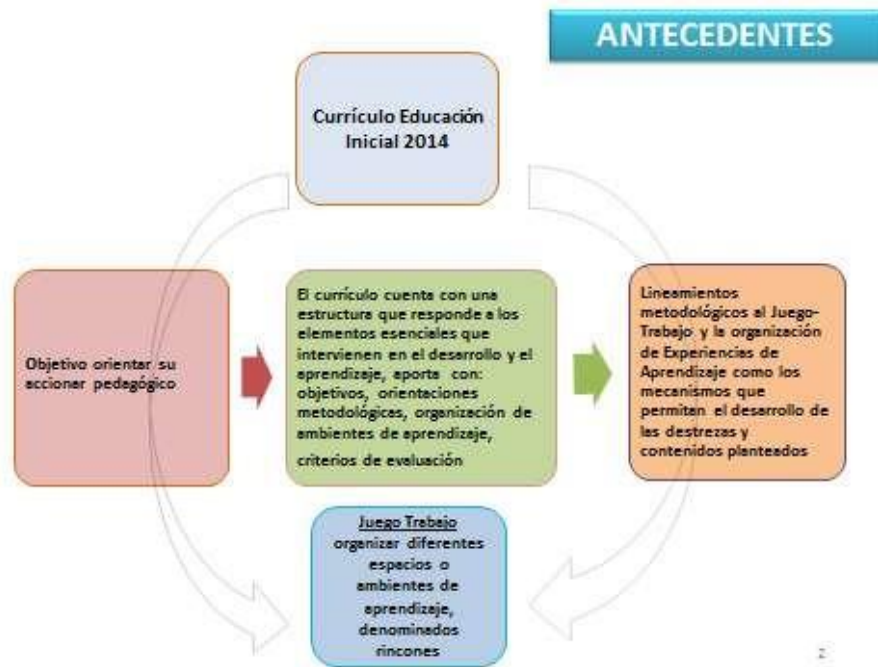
ANTECEDENTES

Currículo Educación Inicial 2014

Objetivo orientar su accionar pedagógico

El currículo cuenta con una estructura que responde a los elementos esenciales que intervienen en el desarrollo y el aprendizaje, aporta con: objetivos, orientaciones metodológicas, organización de ambientes de aprendizaje, criterios de evaluación

Lineamientos metodológicos al Juego-Trabajo y la organización de Experiencias de Aprendizaje como los mecanismos que permitan el desarrollo de las destrezas y contenidos planteados

Juego Trabajo organizar diferentes espacios o ambientes de aprendizaje, denominados rincones

2